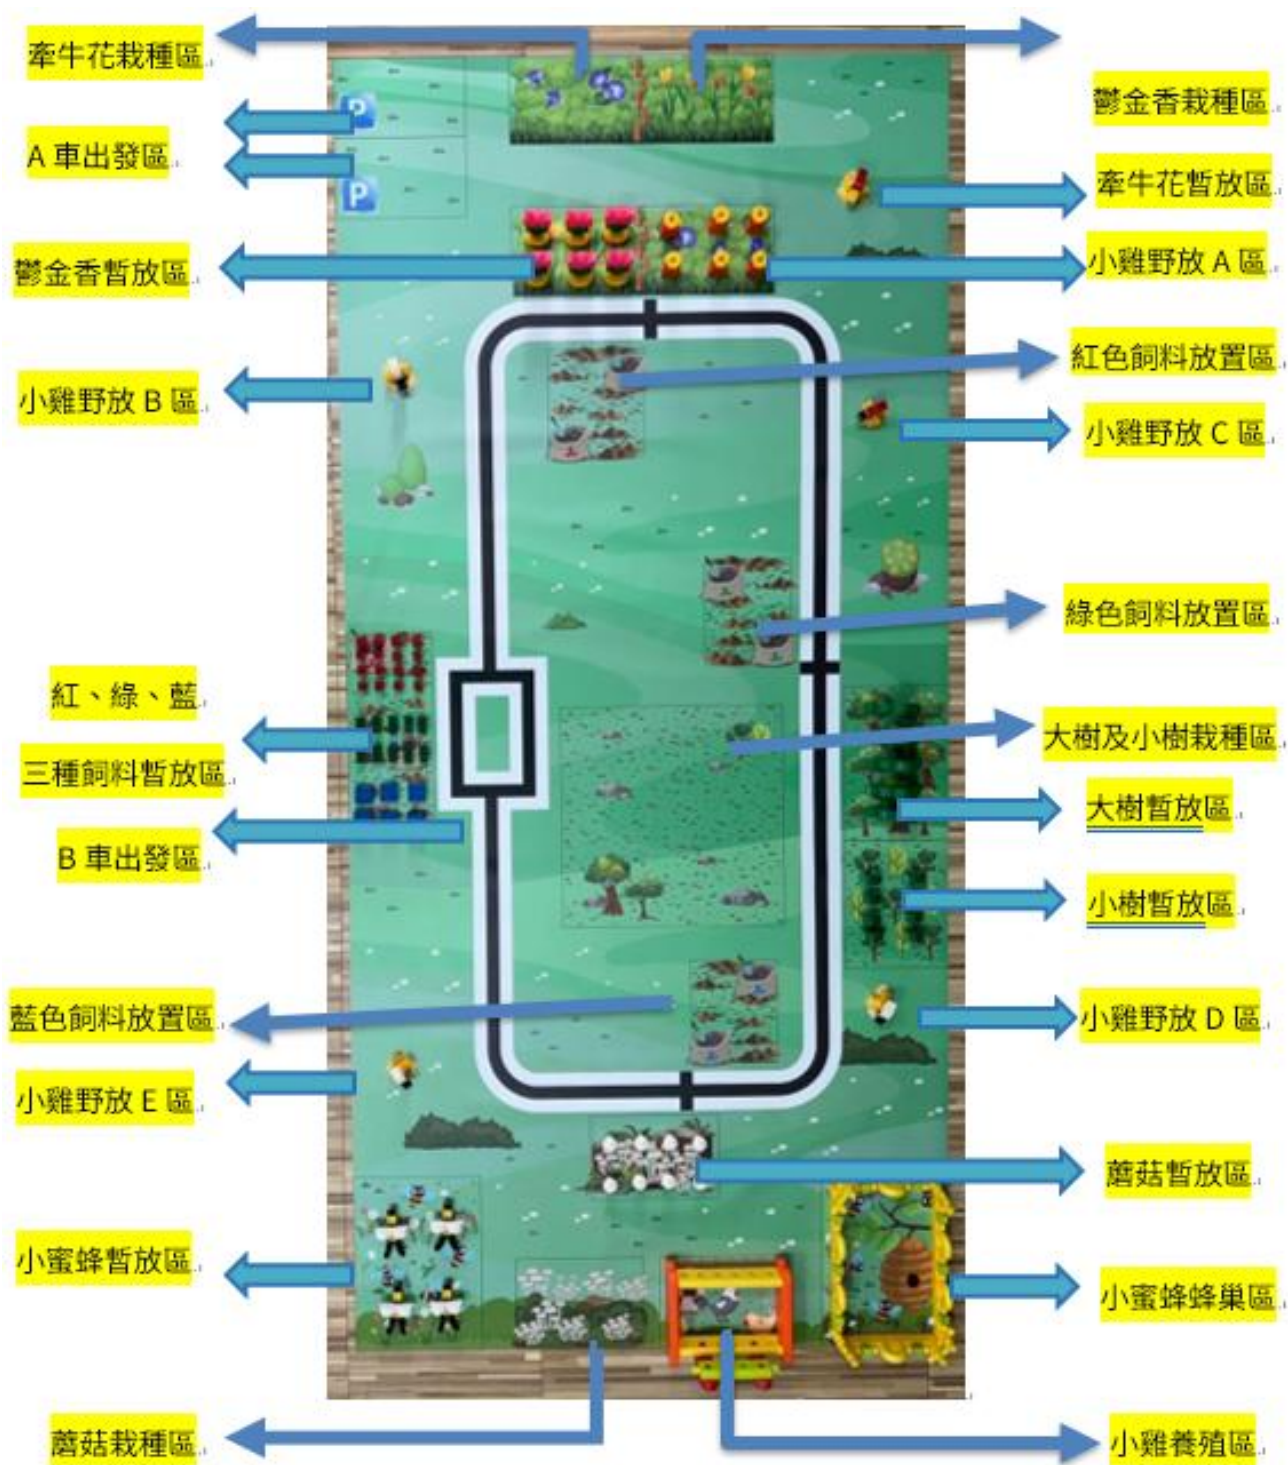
牽牛花栽種區

鬱金香栽種區

A 車出發區

牽牛花暫放區

鬱金香暫放區

小雞野放 A 區

紅色飼料放置區

小雞野放 B 區

小雞野放 C 區

綠色飼料放置區

紅、綠、藍

三種飼料暫放區

大樹及小樹栽種區

大樹暫放區

B 車出發區

小樹暫放區

藍色飼料放置區

小雞野放 D 區

小雞野放 E 區

蘑菇暫放區

小蜜蜂暫放區

小蜜蜂蜂巢區

蘑菇栽種區

小雞養殖區